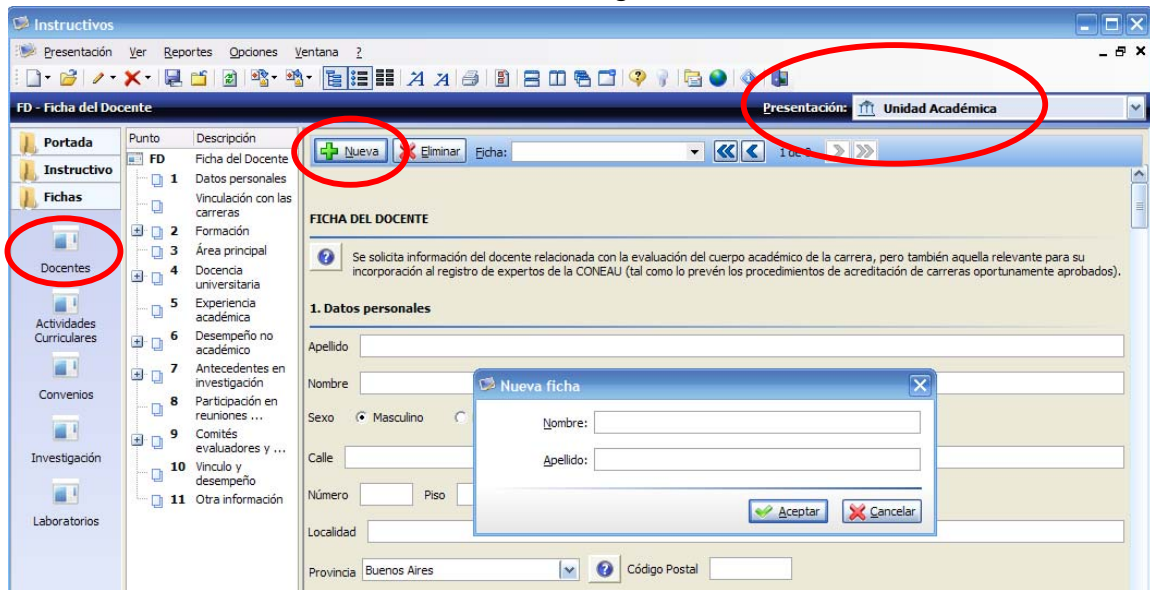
Instructivos

Presentación Ver Reportes Opciones Ventana ?

FD - Ficha del Docente

Presentación: Unidad Académica

Portada
Instructivo
Fichas

Docentes
Actividades Curriculares
Convenios
Investigación
Laboratorios

| Punto | Descripción |
|---|---|
| FD | Ficha del Docente |
| 1 | Datos personales |
| | Vinculación con las carreras |
| 2 | Formación |
| 3 | Área principal |
| 4 | Docencia universitaria |
| 5 | Experiencia académica |
| 6 | Desempeño no académico |
| 7 | Antecedentes en investigación |
| 8 | Participación en reuniones ... |
| 9 | Comités evaluadores y ... |
| 10 | Vínculo y desempeño |
| 11 | Otra información |

Nueva Eliminar Ficha: 1 de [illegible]

FICHA DEL DOCENTE

Se solicita información del docente relacionada con la evaluación del cuerpo académico de la carrera, pero también aquella relevante para su incorporación al registro de expertos de la CONEAU (tal como lo prevén los procedimientos de acreditación de carreras oportunamente aprobados).

1. Datos personales

Apellido

Nombre

Sexo Masculino

Calle

Número Piso

Localidad

Provincia Buenos Aires Código Postal

Nueva ficha

Nombre:

Apellido:

Aceptar Cancelar